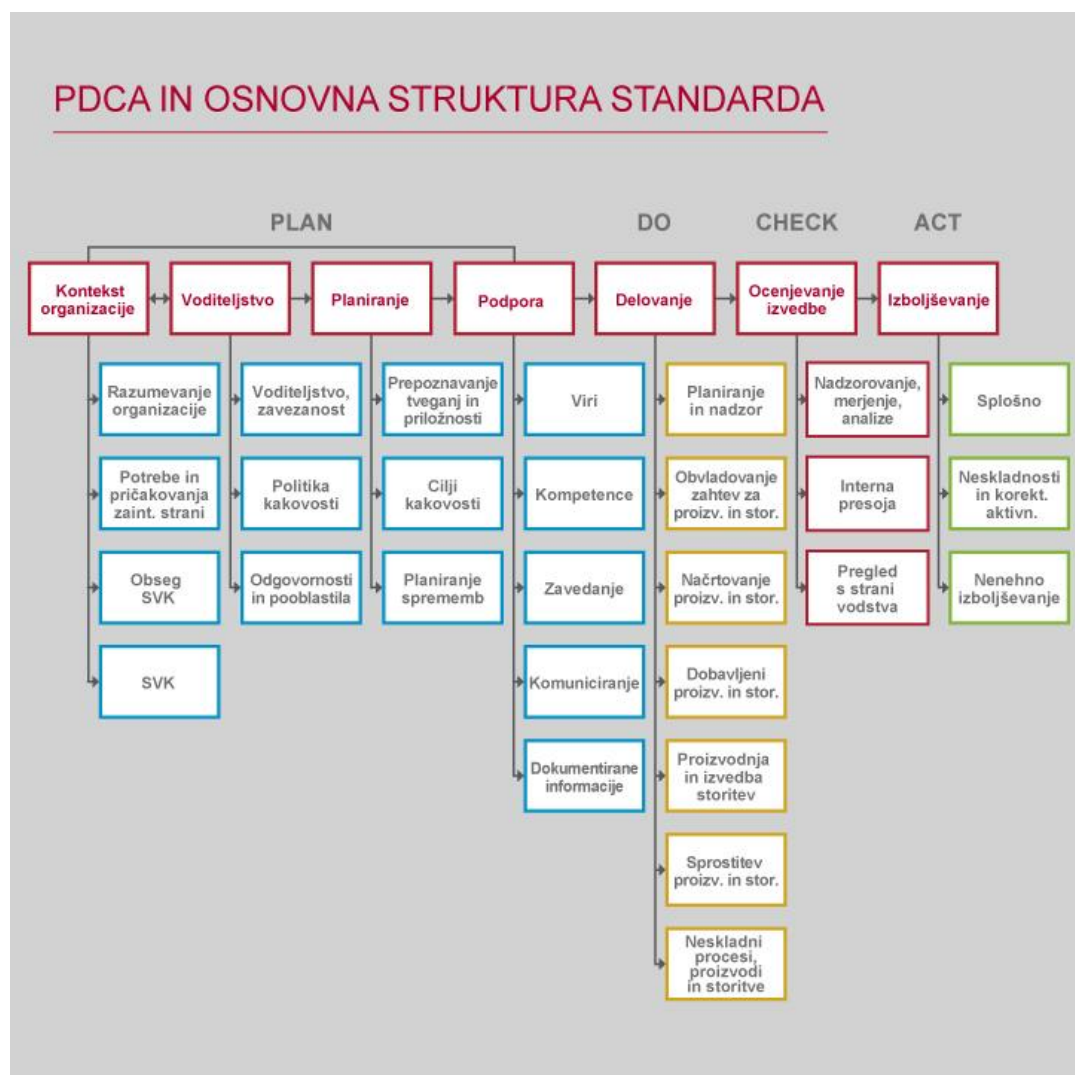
PDCA IN OSNOVNA STRUKTURA STANDARDA

PLAN

DO

CHECK

ACT

Kontekst organizacije

Voditeljstvo

Planiranje

Podpora

Delovanje

Ocenjevanje izvedbe

Izboljševanje

Razumevanje organizacije

Potrebe in pričakovanja zaint. strani

Obseg SVK

SVK

Voditeljstvo, zavezanost

Politika kakovosti

Odgovornosti in pooblastila

Prepoznavanje tveganj in priložnosti

Cilji kakovosti

Planiranje sprememb

Viri

Kompetence

Zavedanje

Komuniciranje

Dokumentirane informacije

Planiranje in nadzor

Obvladovanje zahtev za proizv. in stor.

Načrtovanje proizv. in stor.

Dobavljeni proizv. in stor.

Proizvodnja in izvedba storitev

Sprostitev proizv. in stor.

Neskladni procesi, proizvodi in storitve

Nadzorovanje, merjenje, analize

Interna presoja

Pregled s strani vodstva

Splošno

Neskladnosti in korekt. aktivn.

Nenehno izboljševanje